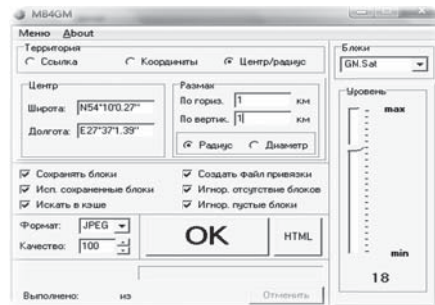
M84GM

Меню About

Территория
Ссылка
Координаты
Центр/радиус

Центр
Широта: N54°10'0.27"
Долгота: E27°37'1.39"

Размах
По гориз. 1 км
По вертик. 1 км
Радиус
Диаметр

Сохранять блоки
Исп. сохраненные блоки
Искать в кэше
Создать файл привязки
Игнор. отсутствие блоков
Игнор. пустые блоки

Формат: JPEG
Качество: 100

OK
HTML

Выполнено: из
Отменить

Блоки
GM.Sat

Уровень
max
min
18